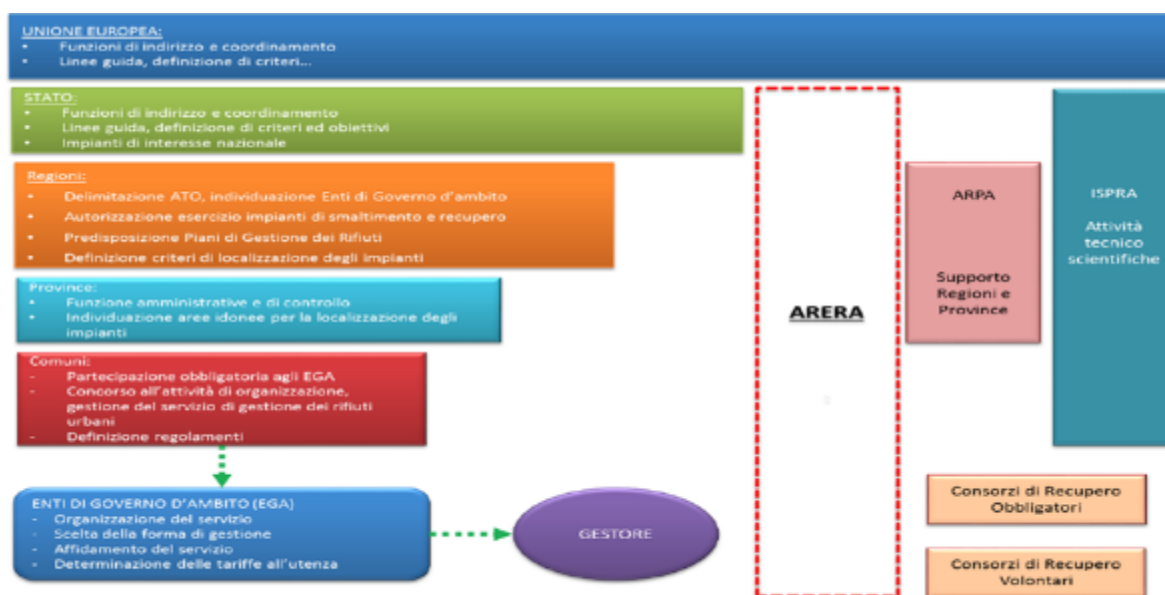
UNIONE EUROPEA:
- Funzioni di indirizzo e coordinamento
- Linee guida, definizione di criteri...

STATO:
- Funzioni di indirizzo e coordinamento
- Linee guida, definizione di criteri ed obiettivi
- Impianti di interesse nazionale

Regioni:
- Delimitazione ATO, individuazione Enti di Governo d'ambito
- Autorizzazione esercizio impianti di smaltimento e recupero
- Predisposizione Piani di Gestione dei Rifiuti
- Definizione criteri di localizzazione degli impianti

Province:
- Funzione amministrative e di controllo
- Individuazione aree idonee per la localizzazione degli impianti

Comuni:
- Partecipazione obbligatoria agli EGA
- Concorso all'attività di organizzazione, gestione del servizio di gestione dei rifiuti urbani
- Definizione regolamenti

ENTI DI GOVERNO D'AMBITO (EGA)
- Organizzazione del servizio
- Scelta della forma di gestione
- Affidamento del servizio
- Determinazione delle tariffe all'utenza

GESTORE

ARERA

ARPA

Supporto Regioni e Province

ISPRA

Attività tecnico scientifiche

Consorzi di Recupero Obbligatori

Consorzi di Recupero Volontari